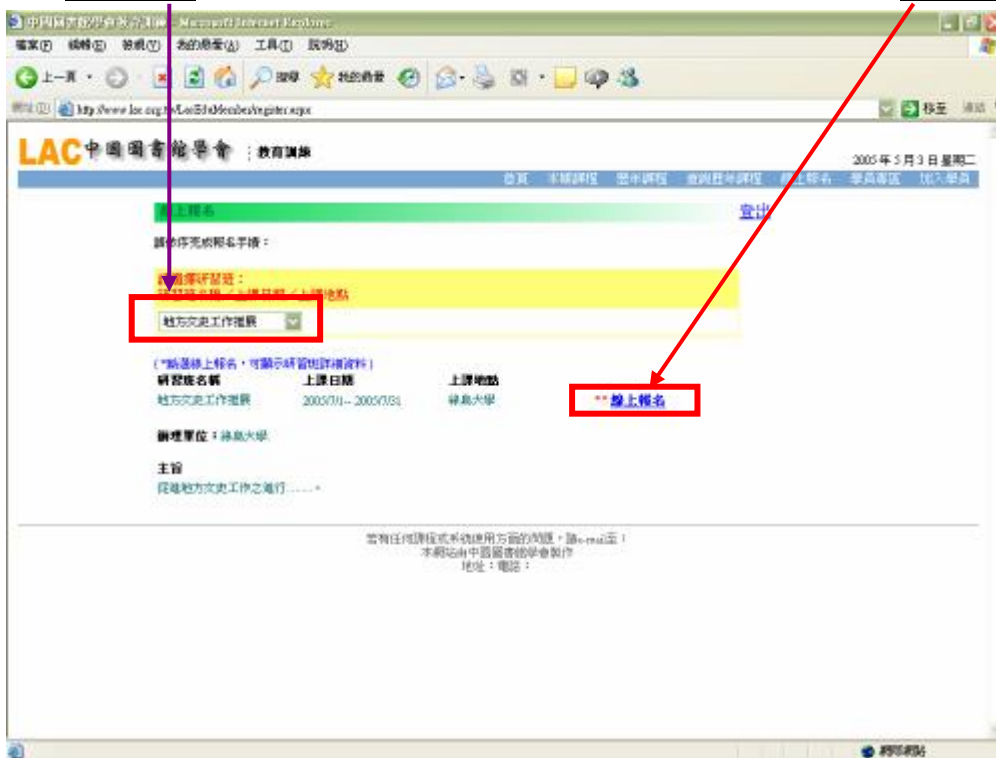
中國圖書館學會教育訓練 - Microsoft Internet Explorer

檔案(F) 編輯(E) 檢視(V) 我的最愛(A) 工具(T) 說明(H)

上一頁 搜尋 我的最愛

網址(D) http://www.lac.org.tw/LacEdu/Member/register.aspx

移至 連結

LAC 中國圖書館學會 ：教育訓練

2005 年 5 月 3 日 星期二

首頁 年度課程 歷年課程 查詢歷年課程 線上報名 學員專區 加入學員

線上報名

登出

請依序完成報名手續：

請選擇研習班：
研習班名稱 / 上課日期 / 上課地點

地方文史工作推展

(*點選線上報名，可顯示研習班詳細資料)

研習班名稱 上課日期 上課地點

地方文史工作推展 2005/7/1~ 2005/7/31 綠島大學

** 線上報名

辦理單位：綠島大學

主旨

促進地方文史工作之進行……。

當有任何課程或系統使用方面的問題，請e-mail至！
本網站由中國圖書館學會製作
地址：電話：

網際網路